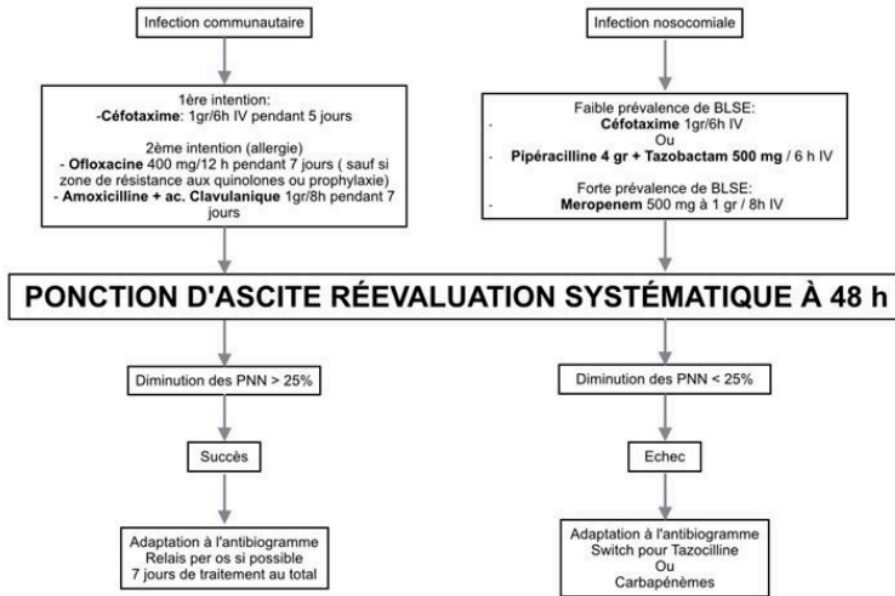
Infection communautaire

1ère intention:
-Céfotaxime: 1gr/6h IV pendant 5 jours

2ème intention (allergie)
- Ofloxacine 400 mg/12 h pendant 7 jours ( sauf si zone de résistance aux quinolones ou prophylaxie)
- Amoxicilline + ac. Clavulanique 1gr/8h pendant 7 jours

Infection nosocomiale

Faible prévalence de BLSE:
- Céfotaxime 1gr/6h IV
Ou
- Pipéracilline 4 gr + Tazobactam 500 mg / 6 h IV

Forte prévalence de BLSE:
- Meropenem 500 mg à 1 gr / 8h IV

PONCTION D'ASCITE RÉEVALUATION SYSTÉMATIQUE À 48 h

Diminution des PNN > 25%

Succès

Adaptation à l'antibiogramme
Relais per os si possible
7 jours de traitement au total

Diminution des PNN < 25%

Echec

Adaptation à l'antibiogramme
Switch pour Tazocilline
Ou
Carbapénèmes